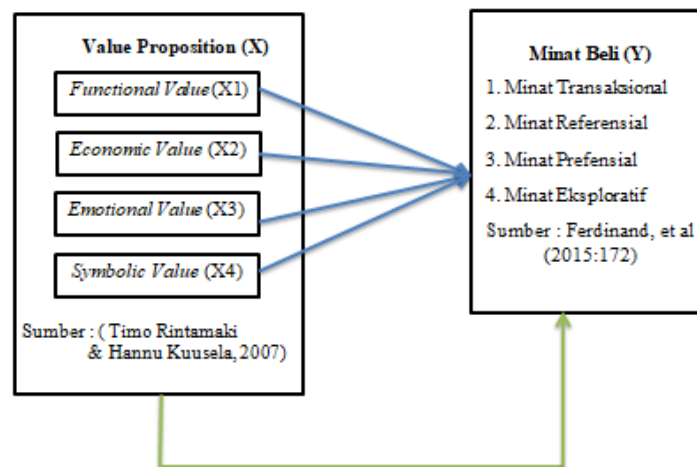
Value Proposition (X)

Functional Value (X1)

Economic Value (X2)

Emotional Value (X3)

Symbolic Value (X4)

Sumber : ( Timo Rintamaki & Hannu Kuusela, 2007)

Minat Beli (Y)

1. Minat Transaksional

2. Minat Referensial

3. Minat Prefensial

4. Minat Eksploratif

Sumber : Ferdinand, et al (2015:172)